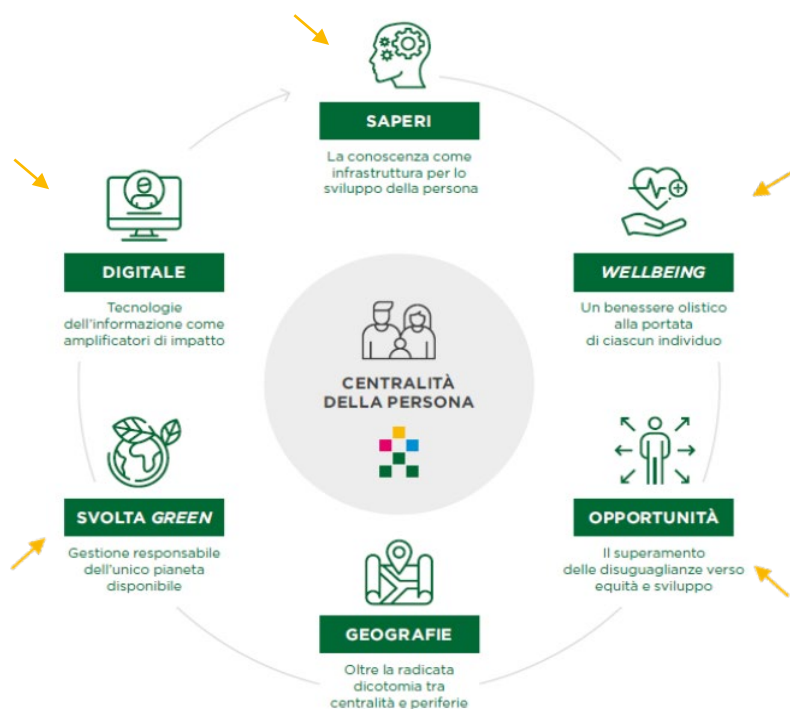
SAPERI

La conoscenza come infrastruttura per lo sviluppo della persona

WELLBEING

Un benessere olistico alla portata di ciascun individuo

OPPORTUNITÀ

Il superamento delle disuguaglianze verso equità e sviluppo

GEOGRAFIE

Oltre la radicata dicotomia tra centralità e periferie

SVOLTA GREEN

Gestione responsabile dell'unico pianeta disponibile

DIGITALE

Tecnologie dell'informazione come amplificatori di impatto

CENTRALITÀ DELLA PERSONA